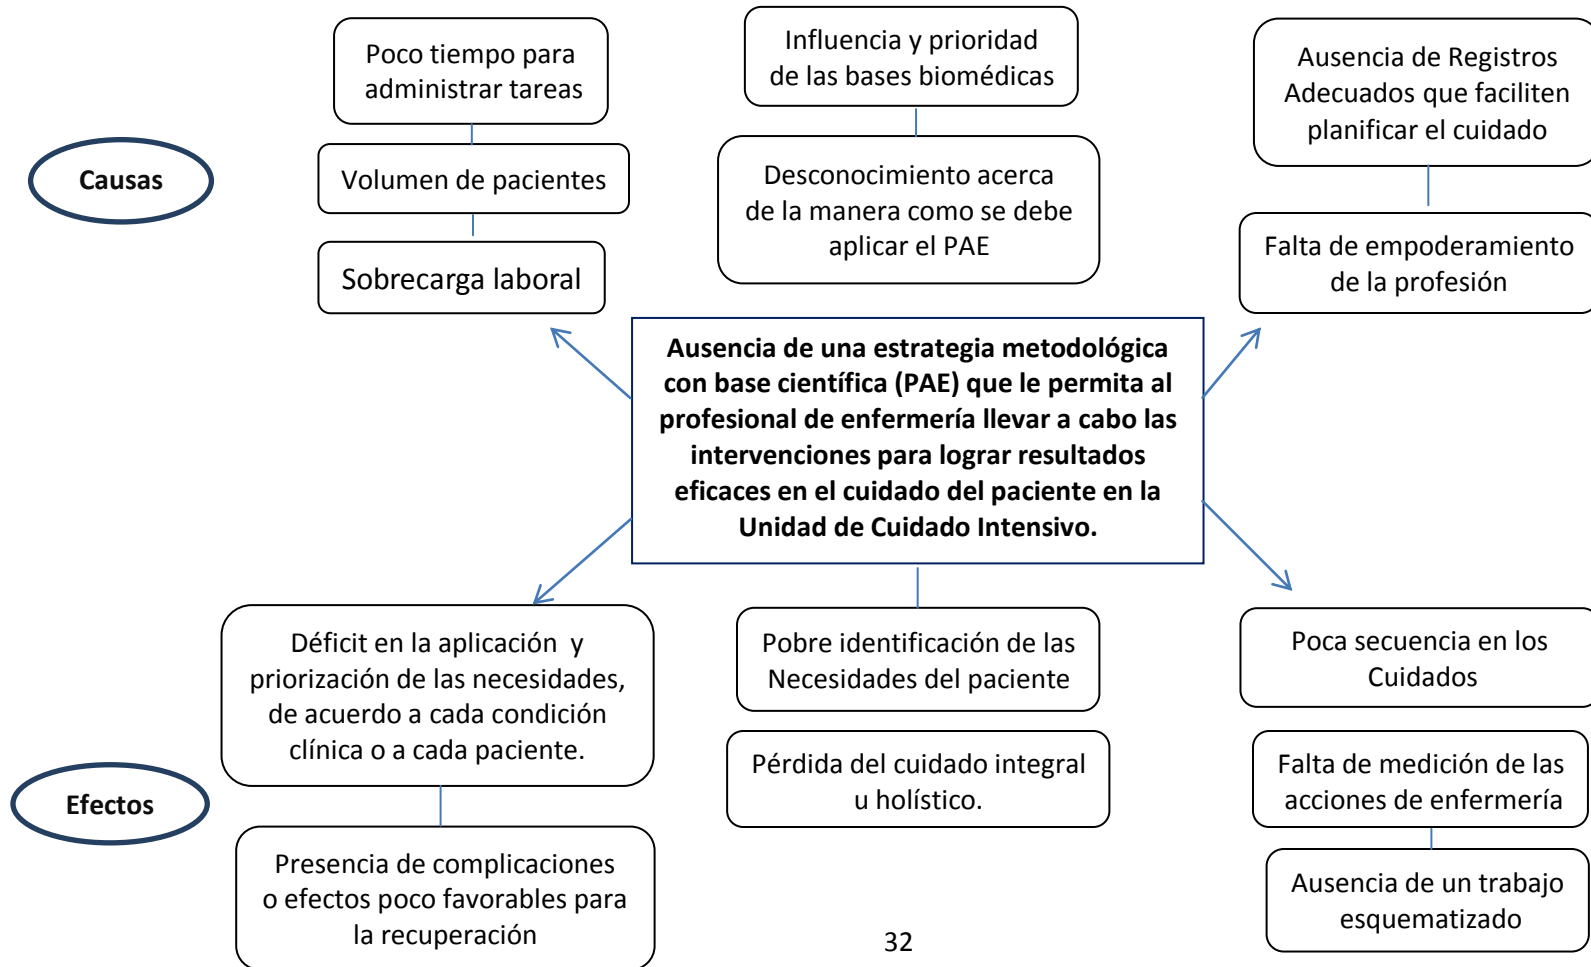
Causas

Poco tiempo para administrar tareas

Volumen de pacientes

Sobrecarga laboral

Influencia y prioridad de las bases biomédicas

Desconocimiento acerca de la manera como se debe aplicar el PAE

Ausencia de Registros Adecuados que faciliten planificar el cuidado

Falta de empoderamiento de la profesión

Ausencia de una estrategia metodológica con base científica (PAE) que le permita al profesional de enfermería llevar a cabo las intervenciones para lograr resultados eficaces en el cuidado del paciente en la Unidad de Cuidado Intensivo.

Efectos

Déficit en la aplicación y priorización de las necesidades, de acuerdo a cada condición clínica o a cada paciente.

Presencia de complicaciones o efectos poco favorables para la recuperación

Pobre identificación de las Necesidades del paciente

Pérdida del cuidado integral u holístico.

Poca secuencia en los Cuidados

Falta de medición de las acciones de enfermería

Ausencia de un trabajo esquematizado

32